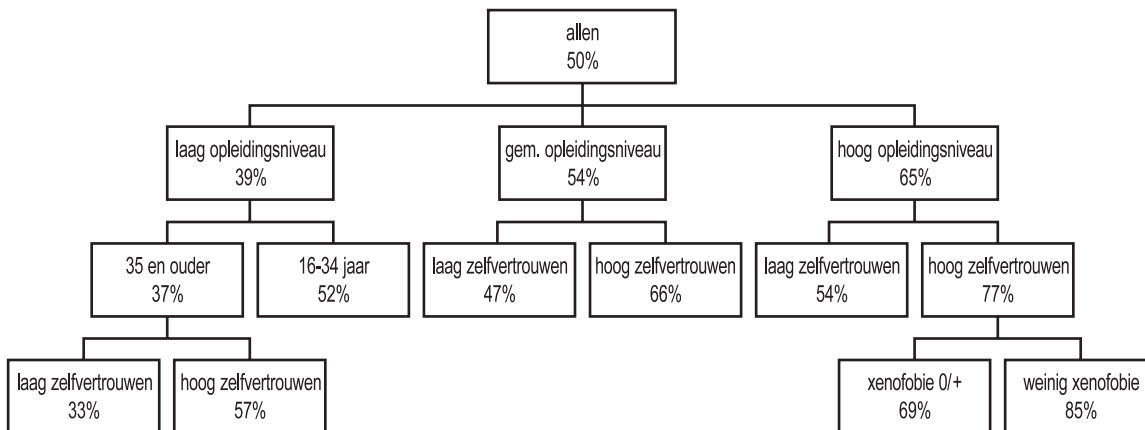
allen
50%

laag opleidingsniveau
39%

gem. opleidingsniveau
54%

hoog opleidingsniveau
65%

35 en ouder
37%

16-34 jaar
52%

laag zelfvertrouwen
47%

hoog zelfvertrouwen
66%

laag zelfvertrouwen
54%

hoog zelfvertrouwen
77%

laag zelfvertrouwen
33%

hoog zelfvertrouwen
57%

xenofobie 0/+
69%

weinig xenofobie
85%